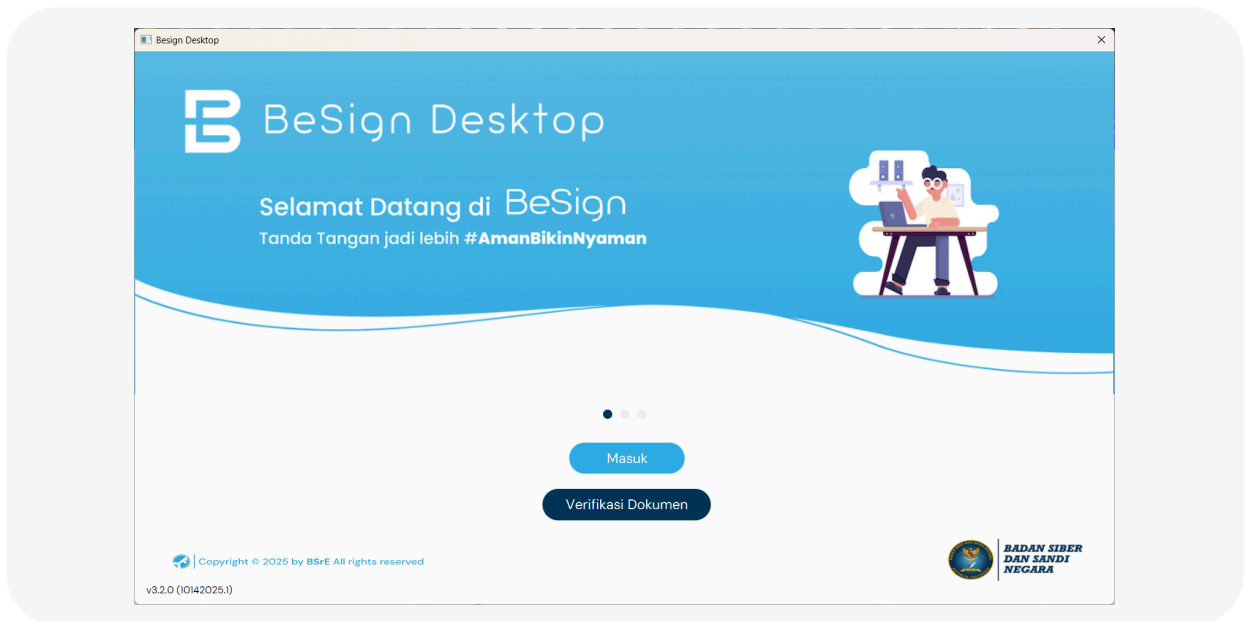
Besign Desktop

BeSign Desktop

Selamat Datang di BeSign
Tanda Tangan jadi lebih #AmanBikinNyaman

Masuk

Verifikasi Dokumen

Copyright © 2025 by BSrE All rights reserved

BADAN SIBER DAN SANDI NEGARA

v3.2.0 (10142025.1)